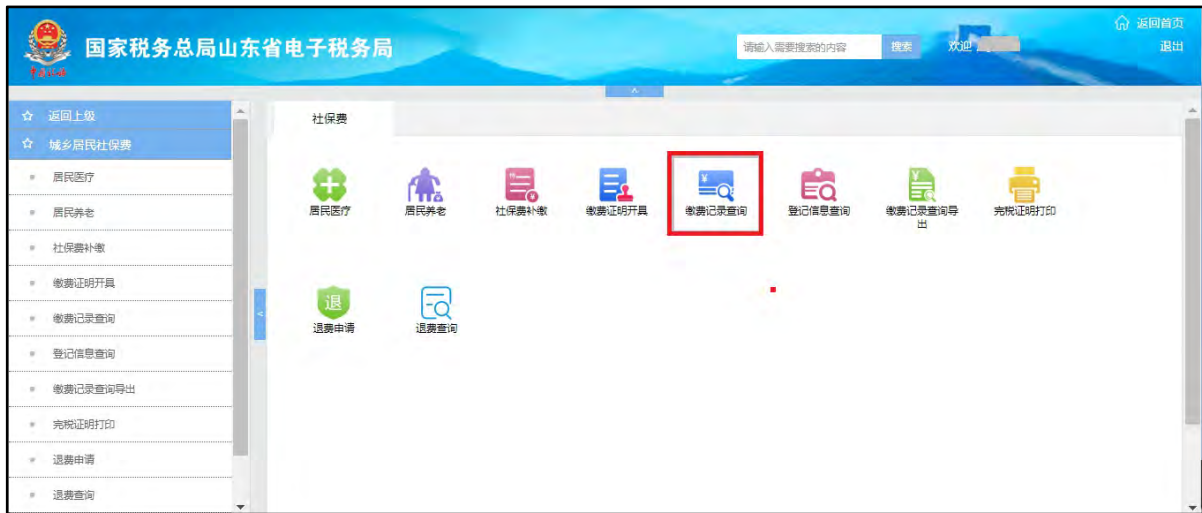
国家税务总局山东省电子税务局

请输入需要搜索的内容 搜索 欢迎 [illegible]

返回首页
退出

返回上级
城乡居民社保费
居民医疗
居民养老
社保费补缴
缴费证明开具
缴费记录查询
登记信息查询
缴费记录查询导出
完税证明打印
退费申请
退费查询

社保费

居民医疗
居民养老
社保费补缴
缴费证明开具
缴费记录查询
登记信息查询
缴费记录查询导出
完税证明打印

退
退费申请
退费查询